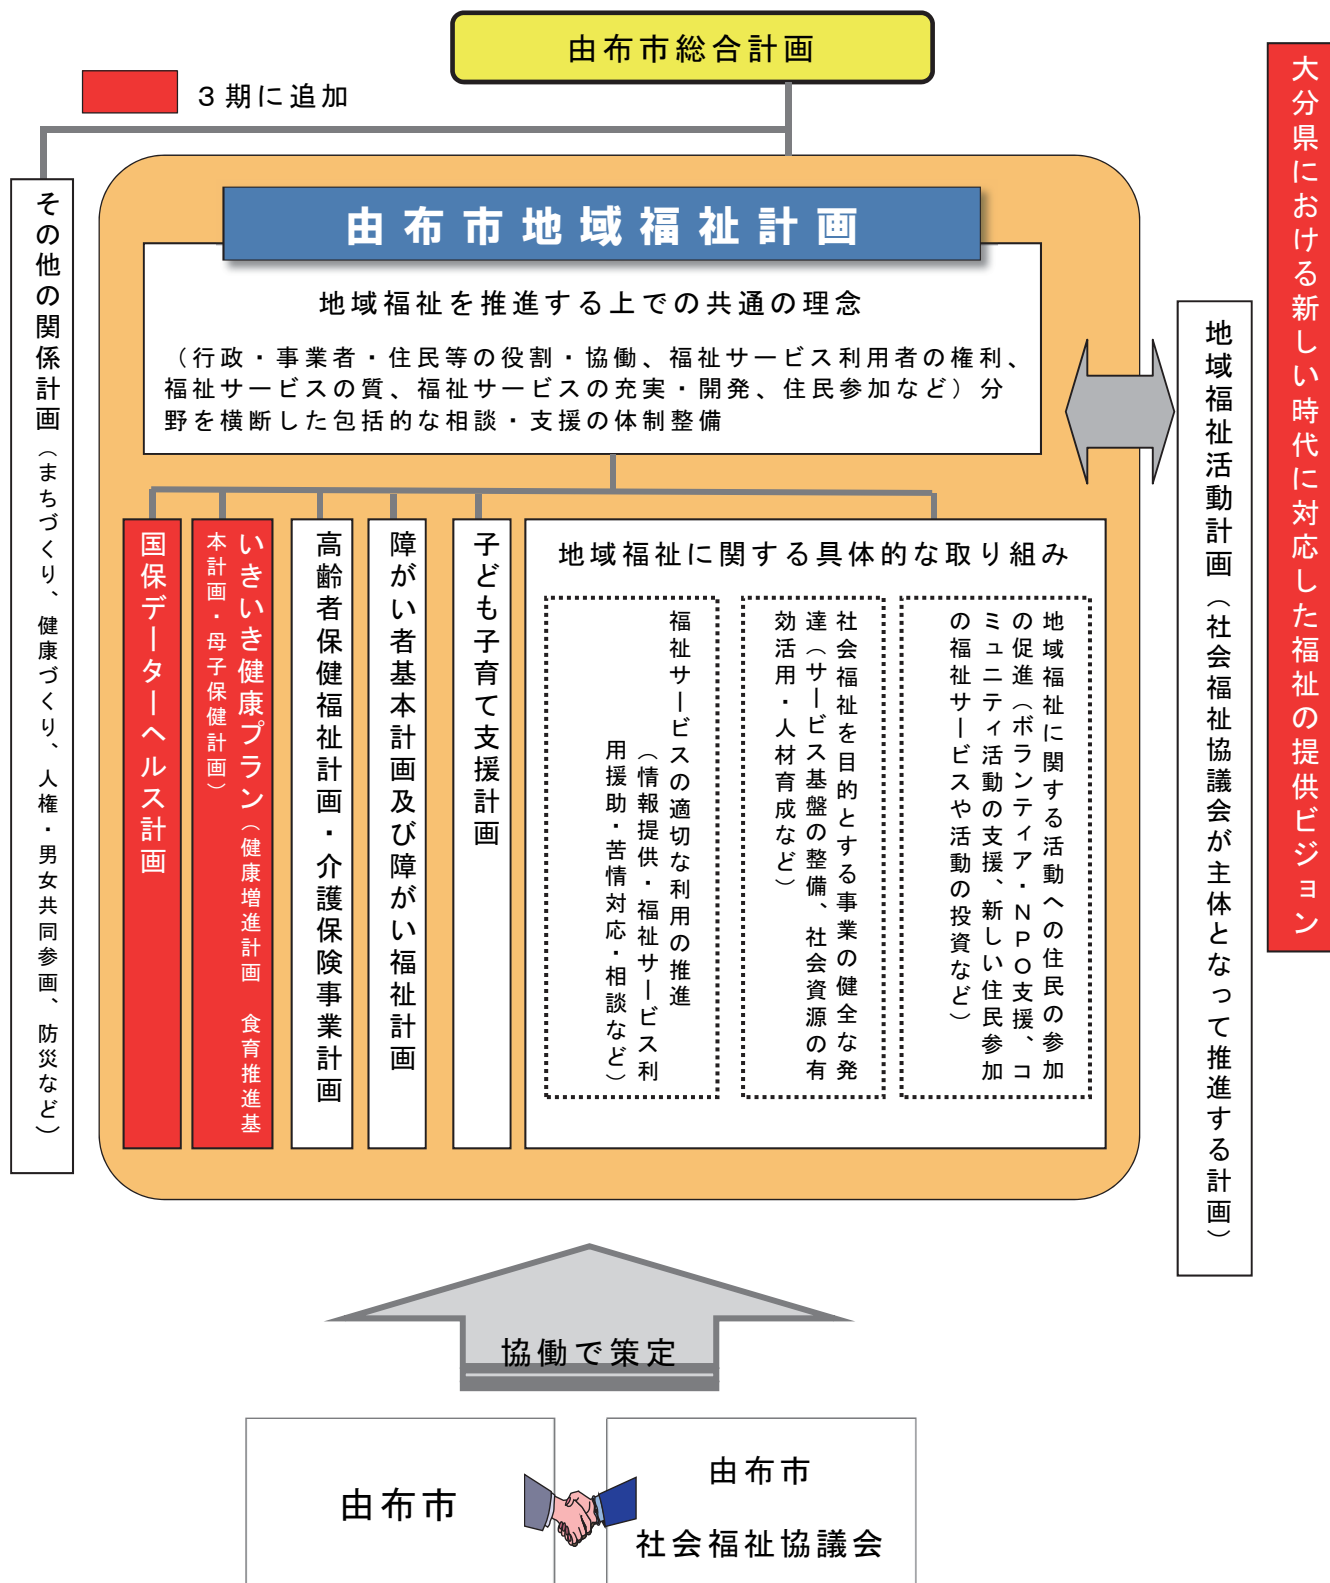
由布市総合計画

3期に追加

その他の関係計画（まちづくり、健康づくり、人権・男女共同参画、防災など）

由布市地域福祉計画

地域福祉を推進する上での共通の理念

（行政・事業者・住民等の役割・協働、福祉サービス利用者の権利、福祉サービスの質、福祉サービスの充実・開発、住民参加など）分野を横断した包括的な相談・支援の体制整備

国保データーヘルス計画

いきいき健康プラン（健康増進計画　食育推進基本計画・母子保健計画）

高齢者保健福祉計画・介護保険事業計画

障がい者基本計画及び障がい福祉計画

子ども子育て支援計画

地域福祉に関する具体的な取り組み

福祉サービスの適切な利用の推進（情報提供・福祉サービス利用援助・苦情対応・相談など）

社会福祉を目的とする事業の健全な発達（サービス基盤の整備、社会資源の有効活用・人材育成など）

地域福祉に関する活動への住民の参加の促進（ボランティア・NPO支援、コミュニティ活動の支援、新しい住民参加の福祉サービスや活動の投資など）

地域福祉活動計画（社会福祉協議会が主体となって推進する計画）

大分県における新しい時代に対応した福祉の提供ビジョン

協働で策定

由布市

由布市
社会福祉協議会